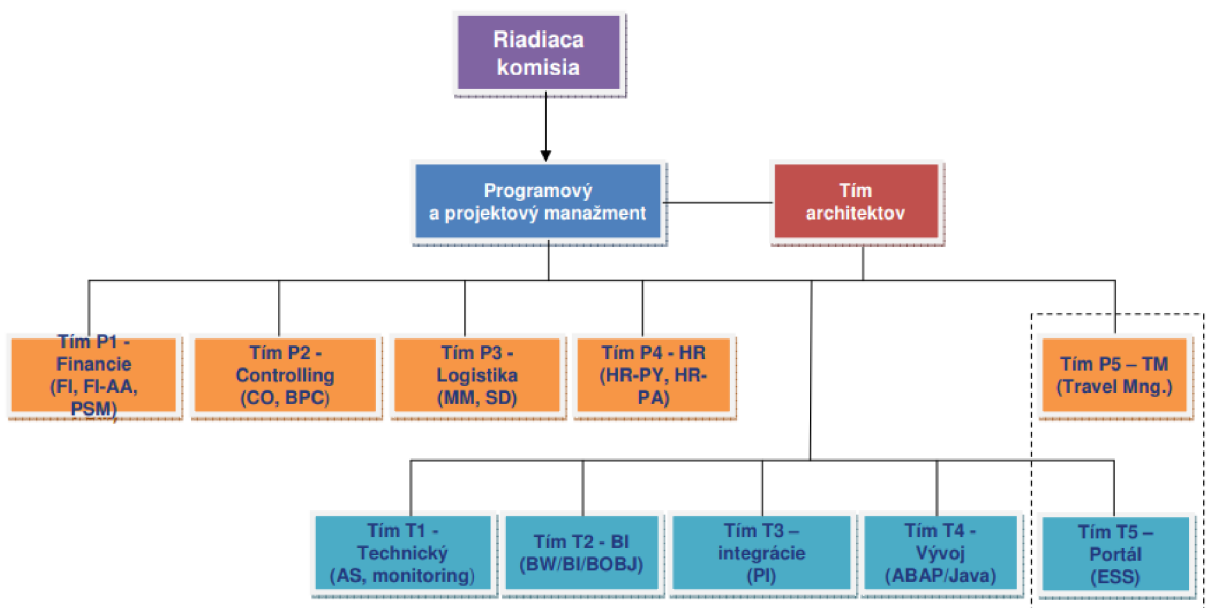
Riadiaca komisia

Programový a projektový manažment

Tím architektov

Tím P1 - Financie (FI, FI-AA, PSM)

Tím P2 - Controlling (CO, BPC)

Tím P3 - Logistika (MM, SD)

Tím P4 - HR (HR-PY, HR-PA)

Tím P5 – TM (Travel Mng.)

Tím T1 - Technický (AS, monitoring)

Tím T2 - BI (BW/BI/BOBJ)

Tím T3 – integrácie (PI)

Tím T4 - Vývoj (ABAP/Java)

Tím T5 – Portál (ESS)